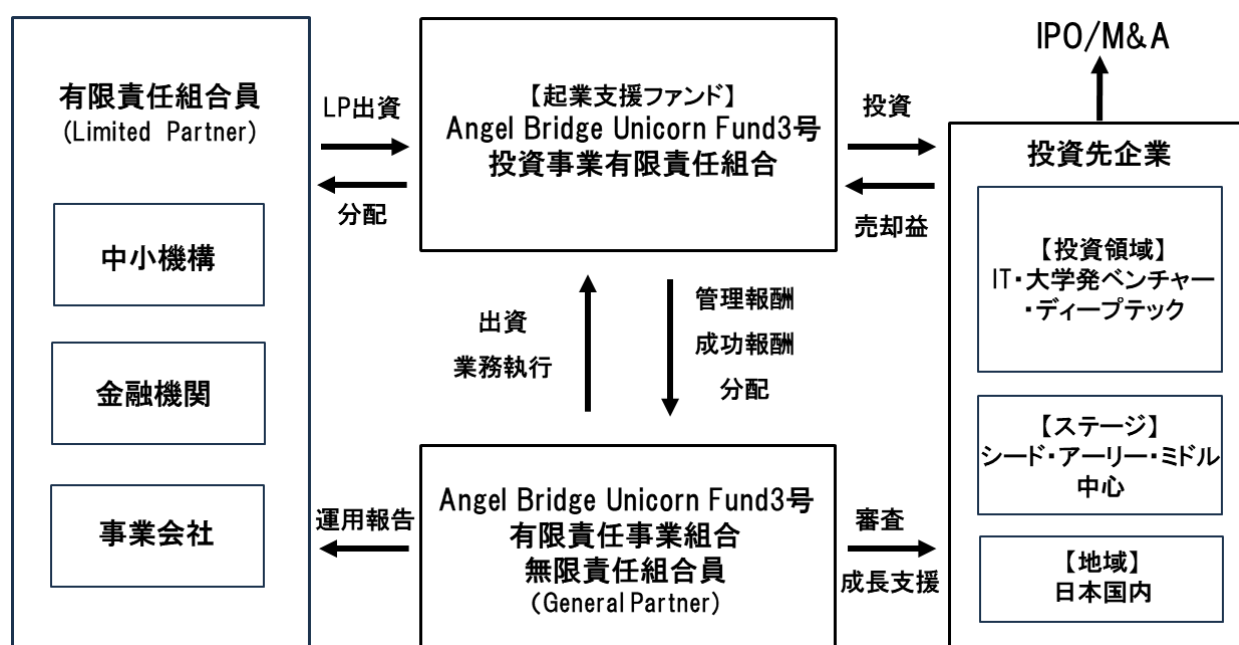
有限責任組合員
(Limited Partner)

中小機構

金融機関

事業会社

LP出資

分配

【起業支援ファンド】
Angel Bridge Unicorn Fund3号
投資事業有限責任組合

投資

売却益

IPO/M&A

投資先企業

【投資領域】
IT・大学発ベンチャー・ディープテック

【ステージ】
シード・アーリー・ミドル中心

【地域】
日本国内

出資
業務執行

管理報酬
成功報酬
分配

運用報告

Angel Bridge Unicorn Fund3号
有限責任事業組合
無限責任組合員
(General Partner)

審査

成長支援